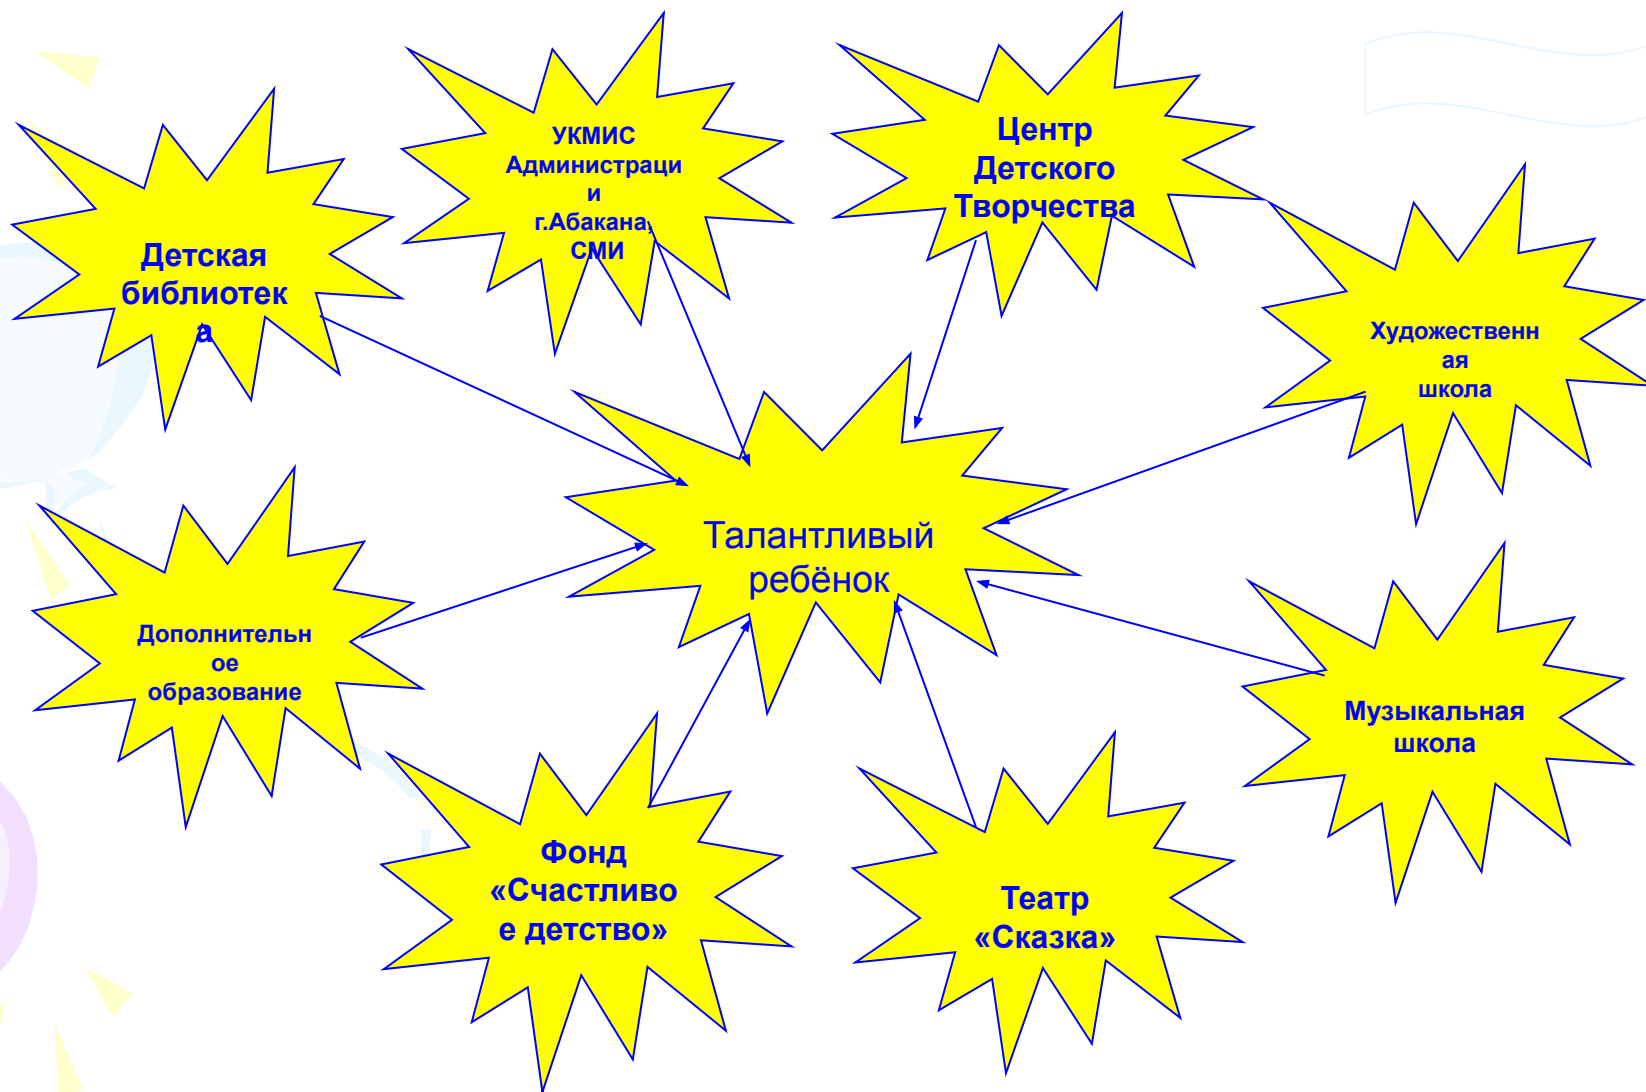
Детская библиотека

УКМИС Администрации г.Абакана, СМИ

Центр Детского Творчества

Художественная школа

Талантливый ребёнок

Дополнительное образование

Музыкальная школа

Фонд «Счастливое детство»

Театр «Сказка»